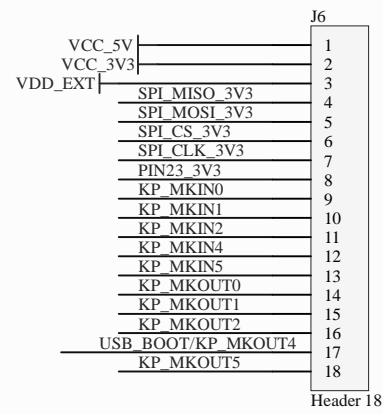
J6

VCC_5V
VCC_3V3
VDD_EXT
SPI_MISO_3V3
SPI_MOSI_3V3
SPI_CS_3V3
SPI_CLK_3V3
PIN23_3V3
KP_MKIN0
KP_MKIN1
KP_MKIN2
KP_MKIN4
KP_MKIN5
KP_MKOUT0
KP_MKOUT1
KP_MKOUT2
USB_BOOT/KP_MKOUT4
KP_MKOUT5

1
2
3
4
5
6
7
8
9
10
11
12
13
14
15
16
17
18

Header 18